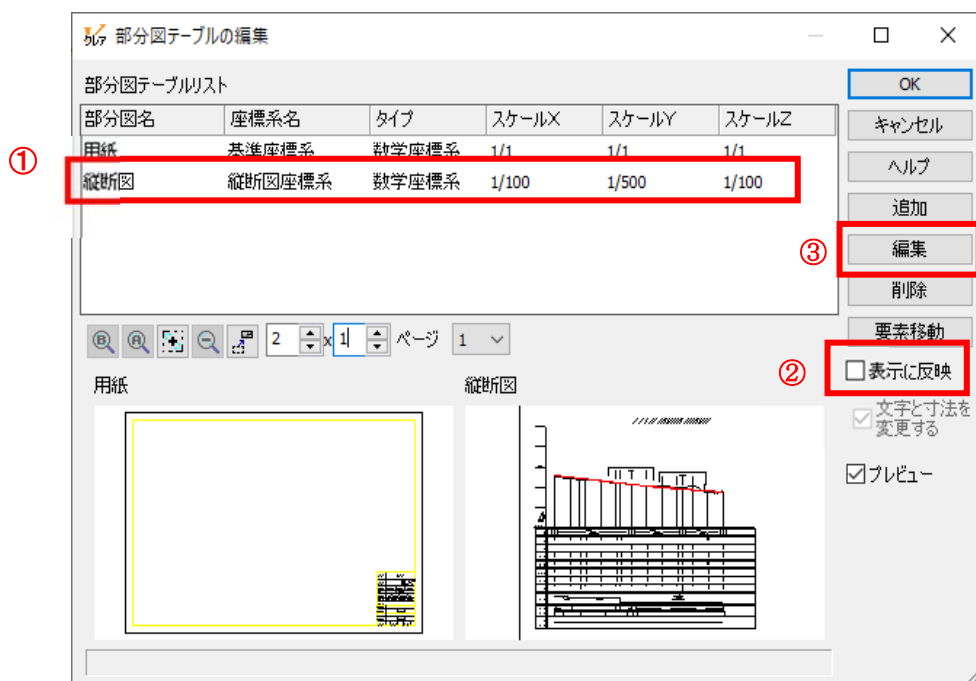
部分図テーブルの編集

部分図テーブルリスト

| 部分図名 | 座標系名 | タイプ | スケールX | スケールY | スケールZ |
|---|---|---|---|---|---|
| 用紙 | 基準座標系 | 数学座標系 | 1/1 | 1/1 | 1/1 |
| 縦断図 | 縦断図座標系 | 数学座標系 | 1/100 | 1/500 | 1/100 |

①

OK
キャンセル
ヘルプ
追加
③ 編集
削除
要素移動
② 表示に反映
文字と寸法を変更する
プレビュー

2 x 1 ページ 1

用紙

縦断図